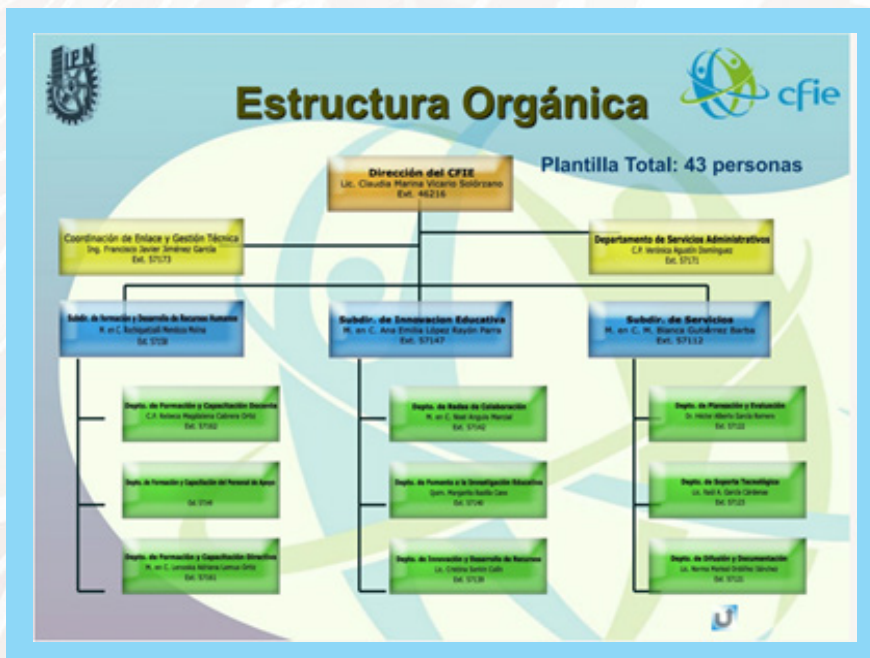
IPN

Estructura Orgánica

cfie

Dirección del CFIE
Lic. Claudia Marina Vicario Solórzano
Ext. 46216

Plantilla Total: 43 personas

Coordinación de Enlace y Gestión Técnica
Ing. Francisco Javier Jiménez García
Ext. 57173

Departamento de Servicios Administrativos
C.P. Verónica Agustín Domínguez
Ext. 57171

Subdir. de Formación y Desarrollo de Recursos Humanos
M. en C. Xochiquetzalli Mendoza Molina
Ext. 57158

Subdir. de Innovacion Educativa
M. en C. Ana Emilia López Rayón Parra
Ext. 57147

Subdir. de Servicios
M. en C. M. Blanca Gutiérrez Barba
Ext. 57112

Depto. de Formación y Capacitación Docente
C.P. Rebeca Magdalena Cabrera Ortiz
Ext. 57162

Depto. de Formación y Capacitación del Personal de Apoyo
Ext. 57149

Depto. de Formación y Capacitación Directiva
M. en C. Leocadia Adriana Lemus Ortiz
Ext. 57161

Depto. de Redes de Colaboración
M. en C. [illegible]
Ext. 57142

Depto. de Fomento a la Investigación Educativa
Quim. Margarita Basilio Caso
Ext. 57140

Depto. de Innovación y Desarrollo de Recursos
Lic. Cristina Santin Gallo
Ext. 57138

Depto. de Planeación y Evaluación
Dr. Héctor Alberto García Romero
Ext. 57122

Depto. de Soporte Tecnológico
Lic. Noé A. García Cárdenas
Ext. 57123

Depto. de Difusión y Documentación
Lic. Norma Marisol Ordóñez Sánchez
Ext. 57121